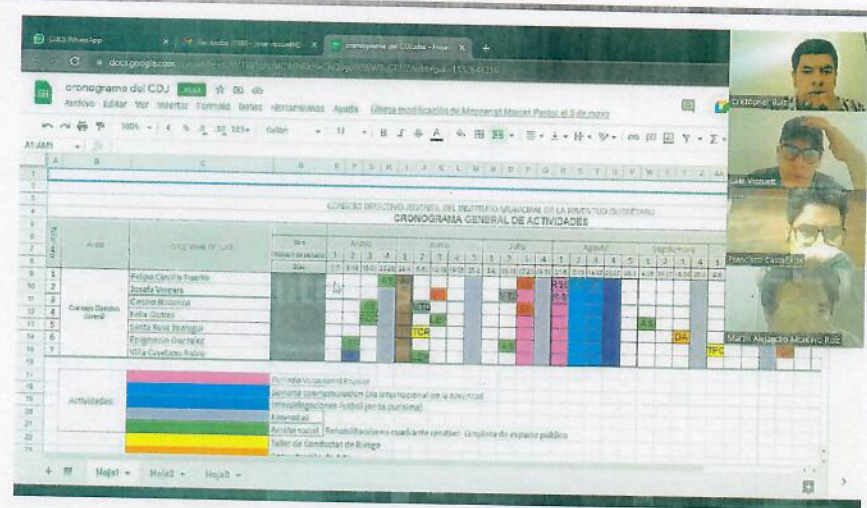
(34) WhatsApp | Facebook | cronograma del CDJ.xlsx - Hojas

docs.google.com

cronograma del CDJ XLSX
Archivo Editar Ver Insertar Formato Datos Herramientas Ayuda Última modificación de Margarita Pastor el 5 de mayo

100% Calibri 11

CONSEJO DIRECTIVO JUVENIL DEL INSTITUTO MUNICIPAL DE LA JUVENTUD QUERÉTARO
CRONOGRAMA GENERAL DE ACTIVIDADES

Área | Integrantes del CDJ | Mes | Mayo | Junio | Julio | Agosto | Septiembre

Consejo Directivo Juvenil

| 1 | Felipe Castillo Fuerte |
| 2 | Josefa Vergara |
| 3 | Cecilia Bolaños |
| 4 | Bella Ocoro |
| 5 | Santa Rosa Buenaga |
| 6 | Epigmenio González |
| 7 | Villa Cayetano Rubio |

TCR
DA
TPC

Actividades:
Jornada Vocacional Proyectos
Semana Conmemorativa Día Internacional de la Juventud
Investigaciones (fútbol en la juventud)
Entrevistas
Acción social: Rehabilitación en cuadrante cerrito. Limpieza de espacio público
Taller de Conductas de Riesgo
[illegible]

Hoja1 Hoja2 Hoja3

Cristopher Ruiz
Lalo Vizcaya
Francisco Castañeda
Martín Alejandro Montero Ruiz